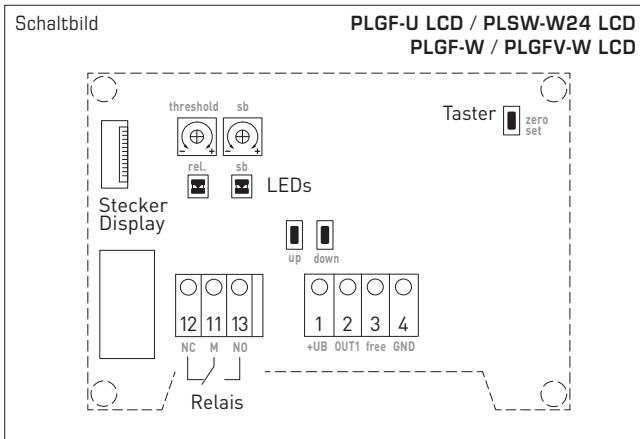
Schaltbild

**PLGF-U LCD** / **PLSW-W24 LCD**
**PLGF-W** / **PLGFV-W LCD**

threshold sb

− + − +

rel. sb

LEDs

Taster zero set

Stecker Display

up down

12 11 13

NC M NO

Relais

1 2 3 4

+UB OUT1 free GND